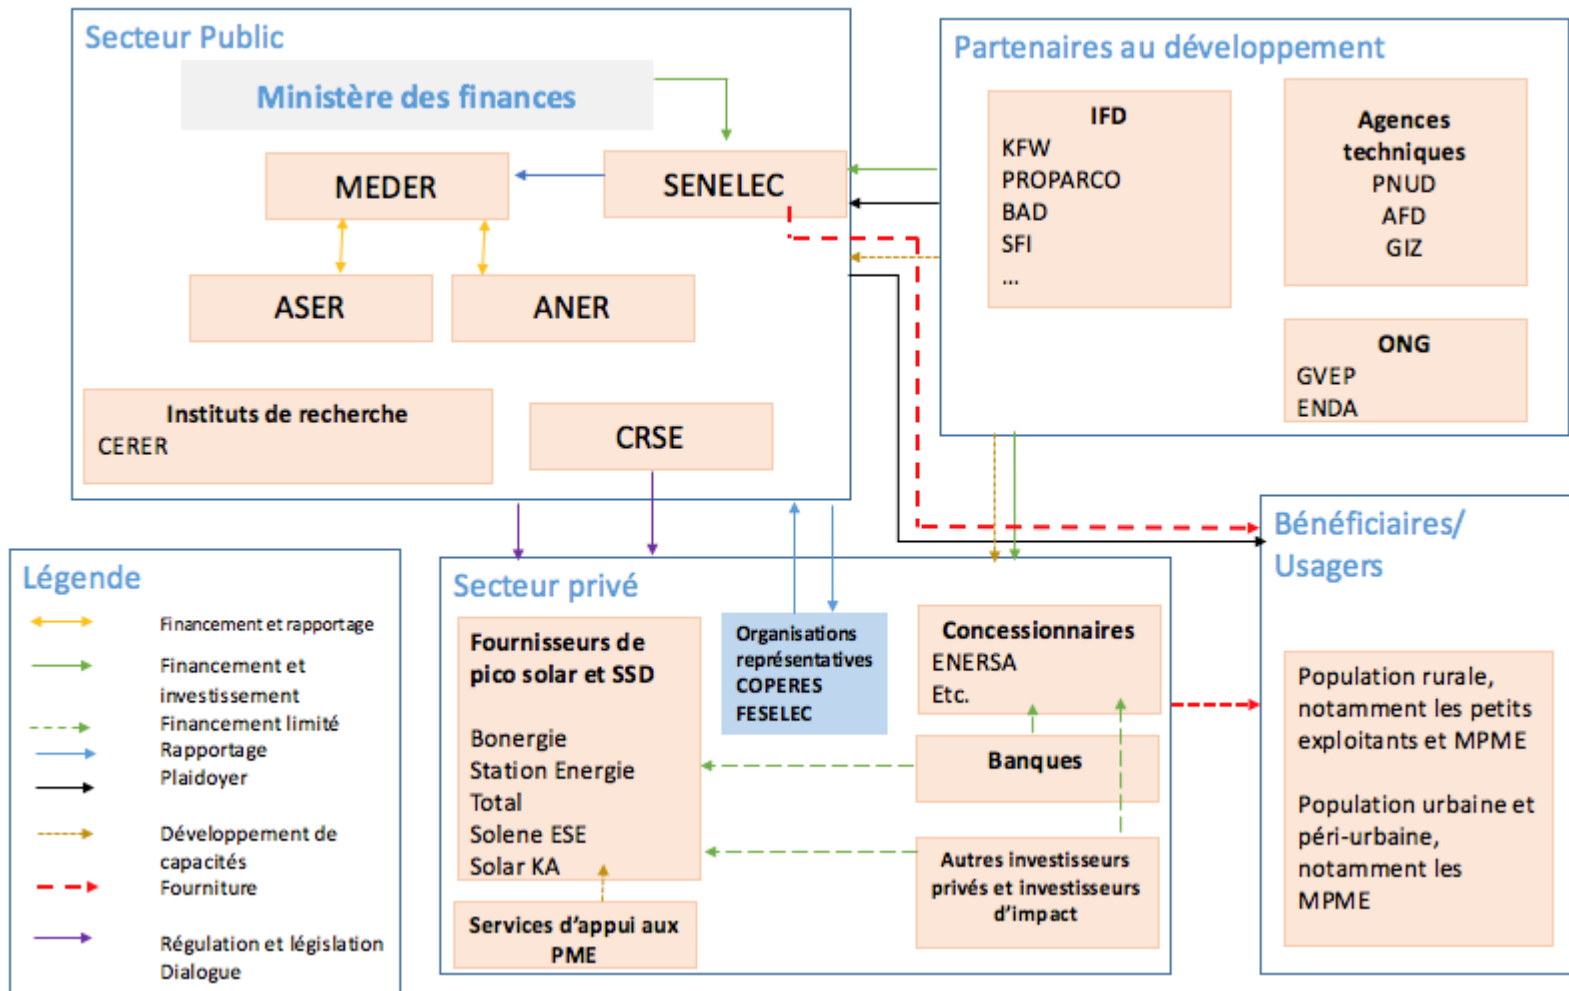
Secteur Public

Ministère des finances

MEDER

SENELEC

ASER

ANER

Instituts de recherche
CERER

CRSE

Partenaires au développement

IFD
KFW
PROPARCO
BAD
SFI
...

Agences techniques
PNUD
AFD
GIZ

ONG
GVEP
ENDA

Bénéficiaires/ Usagers

Population rurale, notamment les petits exploitants et MPME

Population urbaine et péri-urbaine, notamment les MPME

Légende

Financement et rapportage

Financement et investissement

Financement limité

Rapportage

Plaidoyer

Développement de capacités

Fourniture

Régulation et législation
Dialogue

Secteur privé

Fournisseurs de pico solar et SSD

Bonergie
Station Energie
Total
Solene ESE
Solar KA

Organisations représentatives
COPERES
FESELEC

Concessionnaires
ENERSA
Etc.

Banques

Autres investisseurs privés et investisseurs d'impact

Services d'appui aux PME